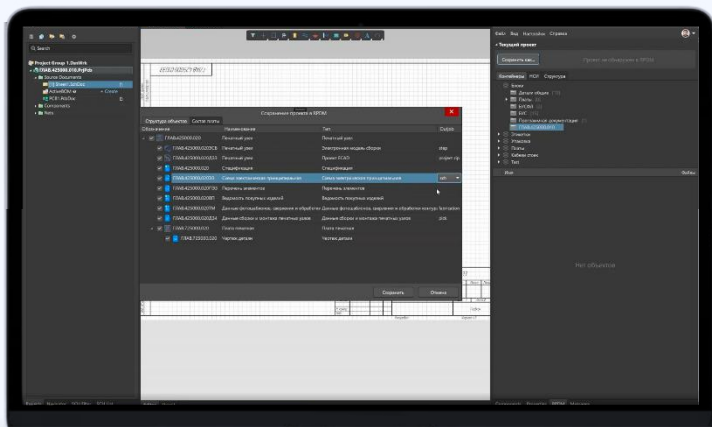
Q Search

Project Group 1.DsnWrk
ПАБ.425000.010.PrjPcb
Source Documents
ActiveBOM
PCB1.PcbDoc
Components
Nets

Сохранение проекта в PDM

Структура объектов   Состав платы

| Обозначение | Наименование | Тип | Суффикс |
|---|---|---|---|
| ПАБ.425000.010 | Печатный узел | Печатный узел | |
| ПАБ.425000.010СБ | Печатный узел | Электронная модель сборки | step |
| ПАБ.425000.010ЭЗ | Печатный узел | Проект ECAD | project sp |
| ПАБ.425000.010 | Спецификация | Спецификация | |
| ПАБ.425000.010Э3 | Схема электрическая принципиальная | Схема электрическая принципиальная | sch |
| ПАБ.425000.010ПЭ3 | Перечень элементов | Перечень элементов | |
| ПАБ.425000.010ВП | Ведомость покупных изделий | Ведомость покупных изделий | |
| ПАБ.425000.010ГФ | Данные для фотошаблонов, сверления и обработки | Данные фотошаблонов, сверления и обработки контура | fabrication |
| ПАБ.425000.010Д4 | Данные сборки и монтажа печатных узлов | Данные сборки и монтажа печатного узла | pick |
| ПАБ.735000.010 | Плата печатная | Плата печатная | |
| ПАБ.735000.010 | Чертеж детали | Чертеж детали | |

Сохранить   Отмена

Файл   Вид   Настройки   Справка
Текущий проект
Сохранить как...
Компоненты   МОИ   Структура
Схемы
Платы
Спецификация
Отчеты
Сборка
Тест
Нет объектов